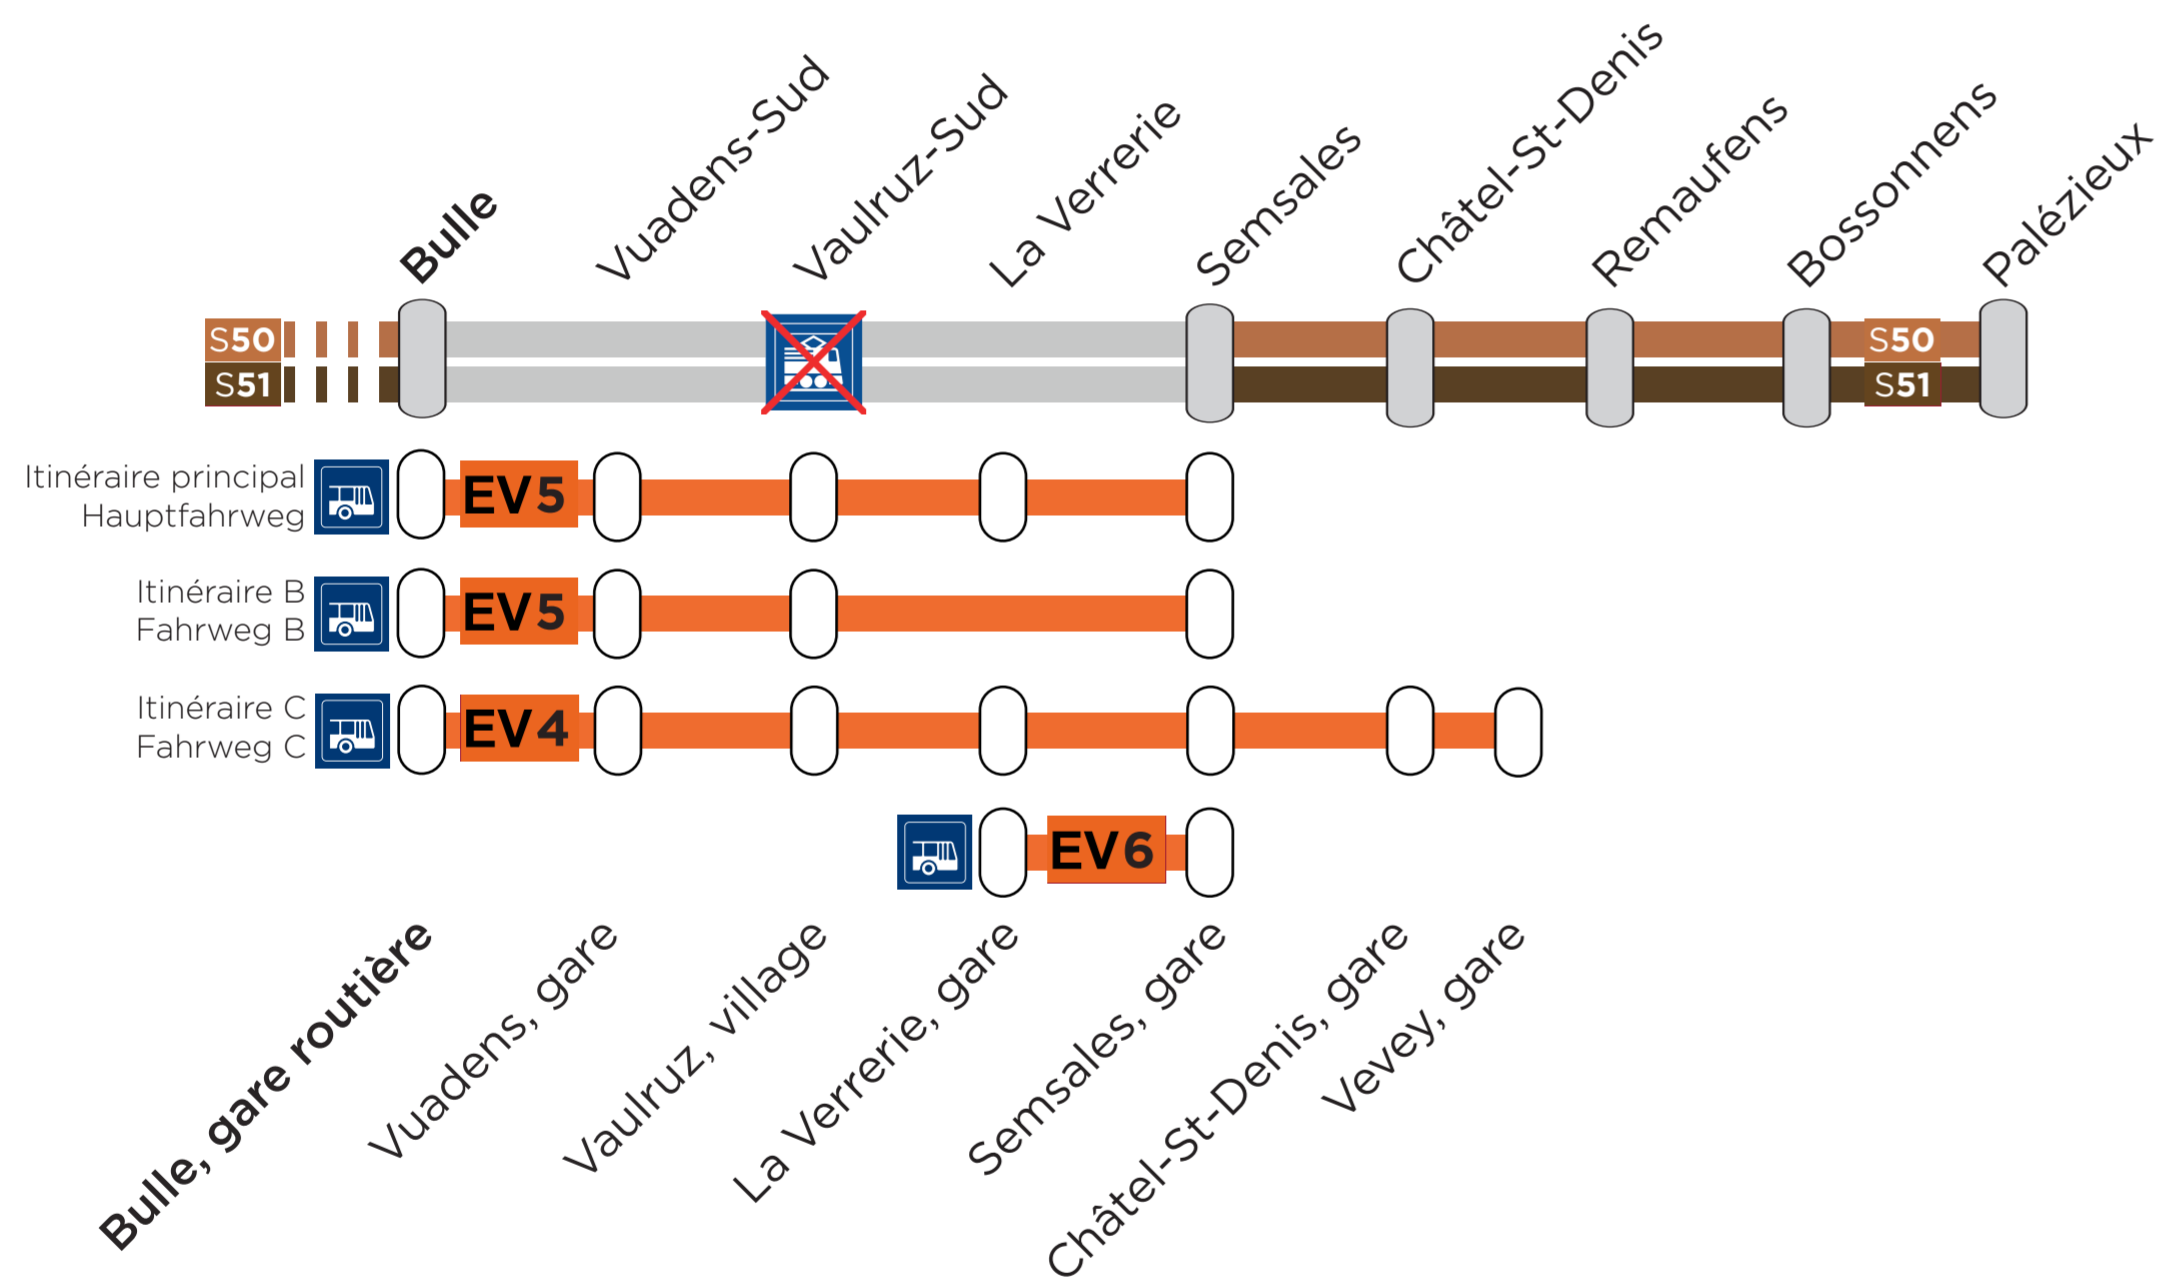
Bulle
Vuadens-Sud
Vaulruz-Sud
La Verrerie
Semsales
Châtel-St-Denis
Remaufens
Bossonnens
Palézieux

S50
S51
S50
S51

Itinéraire principal
Hauptfahrweg
EV5

Itinéraire B
Fahrweg B
EV5

Itinéraire C
Fahrweg C
EV4

EV6

Bulle, gare routière
Vuadens, gare
Vaulruz, village
La Verrerie, gare
Semsales, gare
Châtel-St-Denis, gare
Vevey, gare